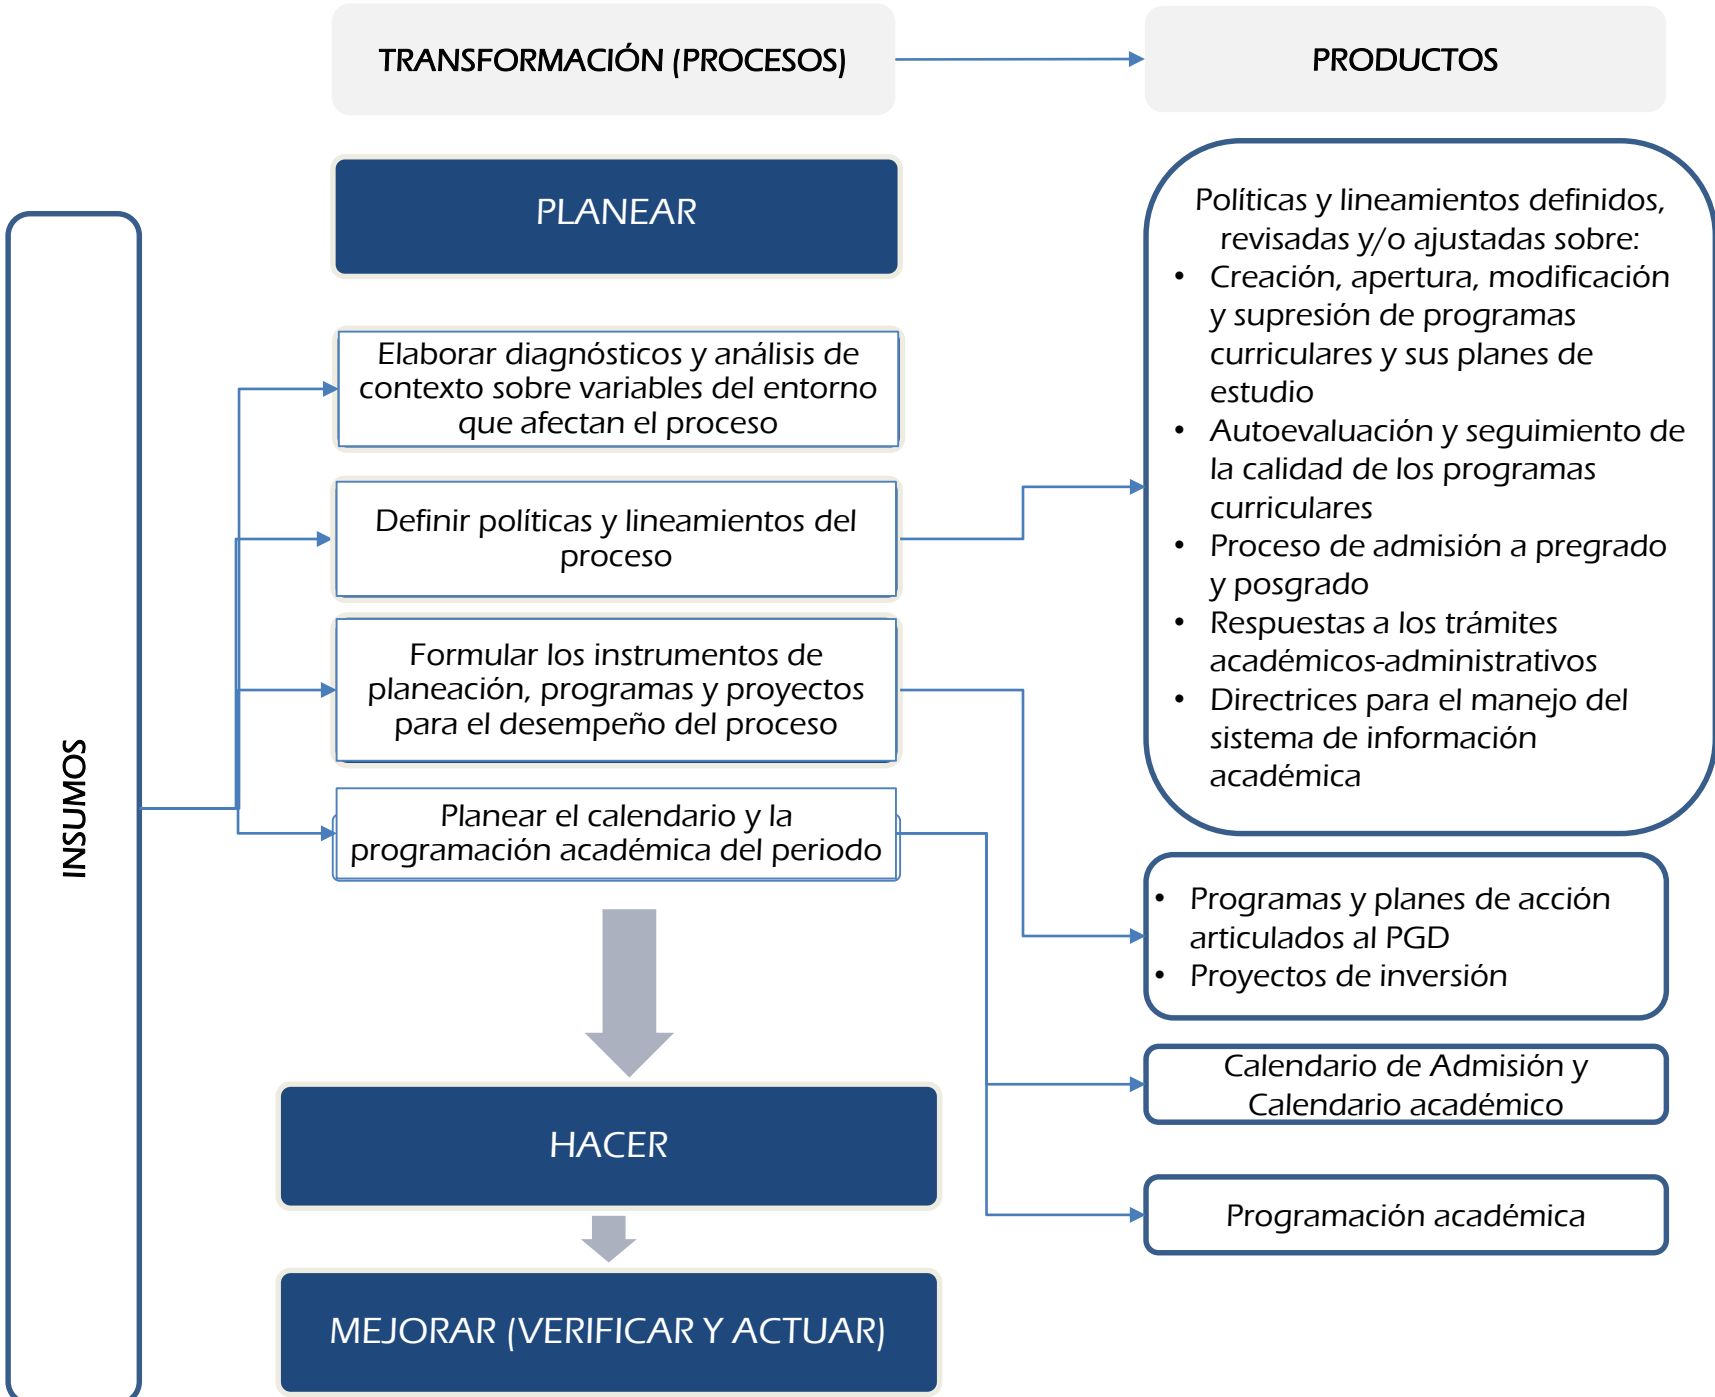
TRANSFORMACIÓN (PROCESOS)

PRODUCTOS

INSUMOS

PLANEAR

Elaborar diagnósticos y análisis de contexto sobre variables del entorno que afectan el proceso

Definir políticas y lineamientos del proceso

Formular los instrumentos de planeación, programas y proyectos para el desempeño del proceso

Planear el calendario y la programación académica del periodo

HACER

MEJORAR (VERIFICAR Y ACTUAR)

Políticas y lineamientos definidos, revisadas y/o ajustadas sobre:
• Creación, apertura, modificación y supresión de programas curriculares y sus planes de estudio
• Autoevaluación y seguimiento de la calidad de los programas curriculares
• Proceso de admisión a pregrado y posgrado
• Respuestas a los trámites académicos-administrativos
• Directrices para el manejo del sistema de información académica

• Programas y planes de acción articulados al PGD
• Proyectos de inversión

Calendario de Admisión y Calendario académico

Programación académica